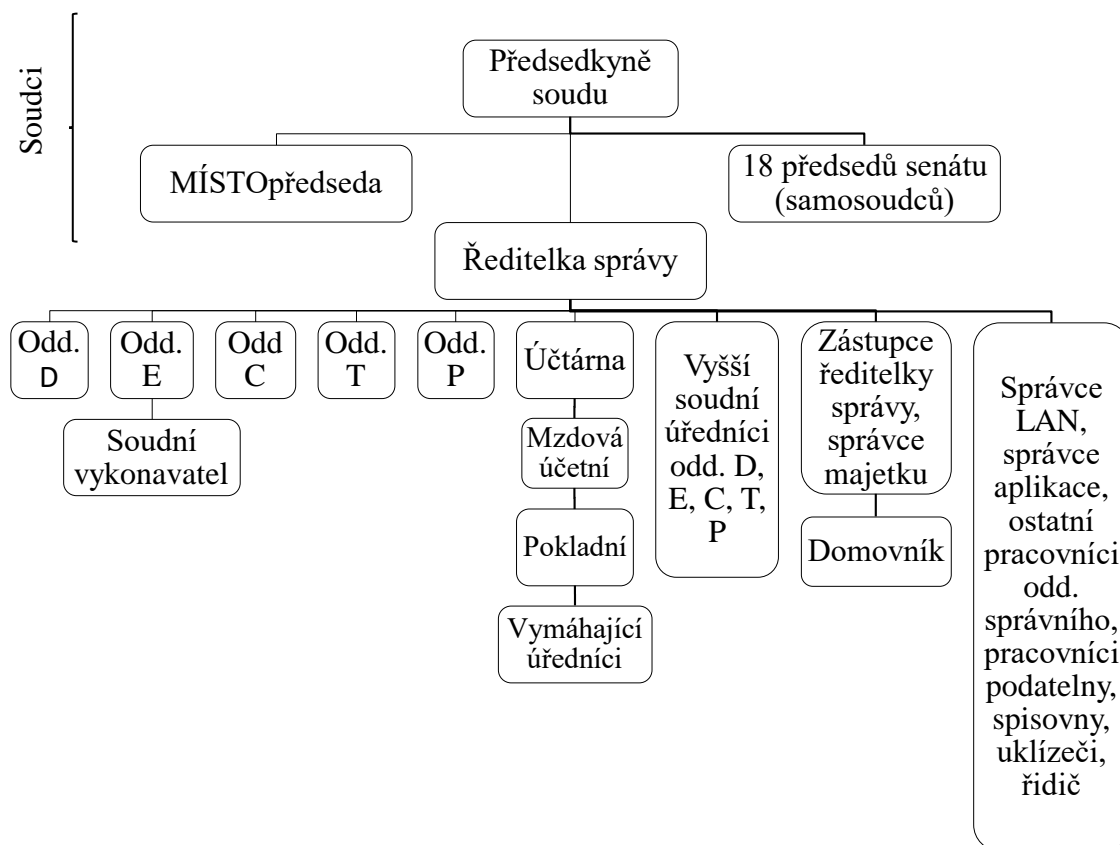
Soudci

Předsedkyně soudu

MÍSTOpředseda

18 předsedů senátu (samosoudců)

Ředitelka správy

Odd. D

Odd. E

Soudní vykonavatel

Odd C

Odd. T

Odd. P

Účtárna

Mzdová účetní

Pokladní

Vymáhající úředníci

Vyšší soudní úředníci odd. D, E, C, T, P

Zástupce ředitelky správy, správce majetku

Domovník

Správce LAN, správce aplikace, ostatní pracovníci odd. správního, pracovníci podatelny, spisovny, uklízeči, řidič